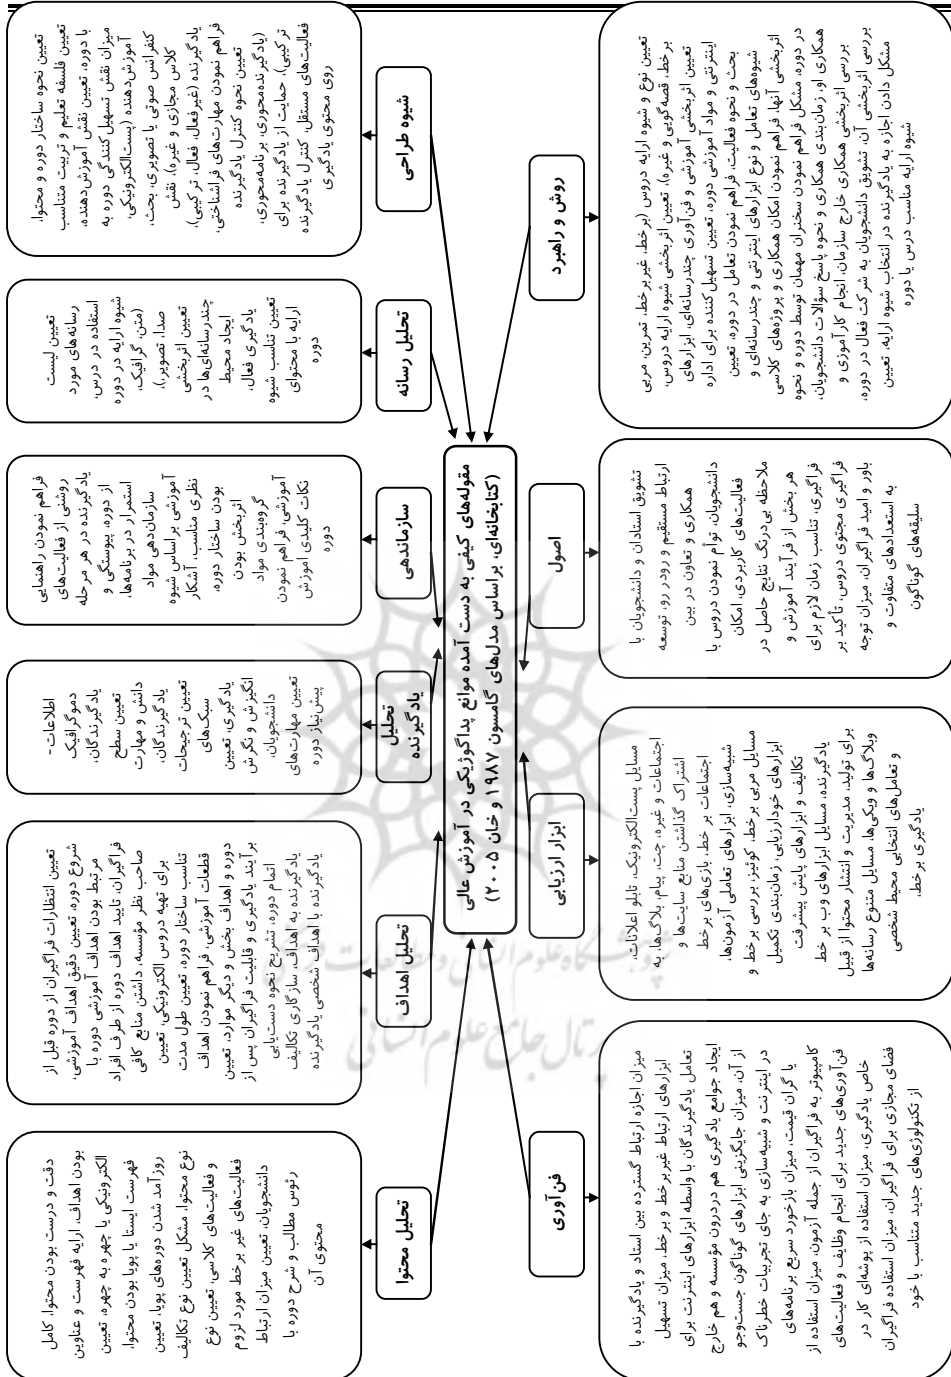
مقوله‌های کیفی به دست آمده موانع پداگوژیکی در آموزش عالی (کتابخانه‌ای، براساس مدل‌های گامسون ۱۹۸۷ و خان ۲۰۰۵)

تحلیل محتوا

دقت و درست بودن محتوا، کامل بودن اهداف، ارایه فهرست و عناوین الکترونیکی یا چهره به چهره، تعیین فهرست ایستا یا پویا بودن محتوا، روزآمد شدن دوره‌های پویا، تعیین نوع محتوا، مشکل تعیین نوع تکالیف و فعالیت‌های کلاسی، تعیین نوع فعالیت‌های غیر برخط مورد لزوم دانشجویان، تعیین میزان ارتباط رئوس مطالب و شرح دوره با محتوای آن

تحلیل اهداف

تعیین انتظارات فراگیران از دوره قبل از شروع دوره، تعیین دقیق اهداف آموزشی، مرتبط بودن اهداف آموزشی دوره با فراگیران، تایید اهداف دوره از طرف افراد صاحب نظر مؤسسه، داشتن منابع کافی برای تهیه دروس الکترونیکی، تعیین تناسب ساختار دوره، تعیین طول مدت قطعات آموزشی، فراهم نمودن اهداف دوره و اهداف بخش و دیگر موارد، تعیین بر آیند یادگیری و قابلیت فراگیران پس از اتمام دوره، تشریح نحوه دست‌یابی یادگیرنده به اهداف، سازگاری تکالیف یادگیرنده با اهداف شخصی یادگیرنده

تحلیل یادگیرنده

اطلاعات دموگرافیک یادگیرندگان، تعیین سطح دانش و مهارت، تعیین ترجیحات سبک‌های یادگیری، تعیین انگیزش و نگرش دانشجویان، تعیین مهارت‌های پیش‌نیاز دوره

سازماندهی

فراهم نمودن راهنمای روشنی از فعالیت‌های یادگیرنده در هر مرحله از دوره، پیوستگی و استمرار در برنامه‌ها، سازماندهی مواد آموزشی براساس شیوه نظری مناسب، آشکار بودن ارتباط بخش‌ها، گروه‌بندی مواد آموزشی، فراهم نمودن نکات کلیدی آموزش دوره

تحلیل رسانه

تعیین لیست رسانه‌های مورد استفاده در درس، شیوه ارایه در دوره (متن، گرافیک، صدا، تصویر)، تعیین اثربخشی چندرسانه‌ای‌ها در ایجاد محیط یادگیری فعال، تعیین تناسب شیوه ارایه با محتوای دوره

شیوه طراحی

تعیین نحوه ساختار دوره و محتوا، تعیین فلسفه تعلیم و تربیت متناسب با دوره، تعیین نقش تسهیل کنندگی دوره به میزان نقش تسهیل کنندگی آموزش‌دهنده، آموزش‌دهنده (پست‌الکترونیکی، کنفرانس صوتی یا تصویری، بحث، کلاس مجازی و غیره)، نقش یادگیرنده (غیرفعال، فعال، ترکیبی)، فراهم نمودن مهارت‌های فراشناختی، تعیین نحوه کنترل یادگیرنده (یادگیرنده‌محوری، برنامه‌محوری، ترکیبی)، حمایت از یادگیرنده برای فعالیت‌های مستقل، کنترل یادگیرنده روی محتوای یادگیری

روش و راهبرد

تعیین نوع و شیوه ارایه دروس (برخط، غیر برخط، تمرین، مربی برخط، قصه‌گویی و غیره)، تعیین اثربخشی شیوه ارایه دروس، تعیین اثربخشی آموزشی و فن‌آوری دوره، چندرسانه‌ای، ابزارهای اینترنتی و مواد آموزشی دوره، تعیین تسهیل کنندگی برای اداره بحث و نحوه فعالیت، فراهم نمودن تعامل در دوره، تعیین شیوه‌های تعامل و نوع ابزارهای اینترنتی و چندرسانه‌ای‌ها، اثربخشی آنها، فراهم نمودن امکان همکاری و پروژه‌های کلاسی در دوره، مشکل فراهم نمودن سخنران مهمان توسط دوره و نحوه همکاری او، زمان‌بندی همکاری و نحوه پاسخ سوالات دانشجویان، بررسی اثربخشی همکاری خارج سازمان، انجام کار گروهی، بررسی اثربخشی آن، تشویق دانشجویان به شرکت فعال در دوره و مشکل دادن اجازه به یادگیرنده در انتخاب شیوه ارایه، تعیین شیوه ارایه مناسب درس با دوره

اصول

تشویق استادان و دانشجویان با ارتباط مستقیم و رودر رو، توسعه همکاری و تعاون در بین دانشجویان، توأم نمودن دروس با فعالیت‌های کاربردی، امکان ملاحظه بی‌درنگ نتایج حاصل در هر بخش از فرآیند آموزش و فراگیری، تناسب زمان لازم برای فراگیری محتوای دروس، تأکید بر باور و امید فراگیران، میزان توجه به استعدادهای متفاوت و سلیقه‌های گوناگون

ابزار ارزیابی

مسایل پست‌الکترونیک، تابلو اعلانات، اجتماعات و غیره، چت، پیام، بلاگ‌ها، به اشتراک گذاشتن منابع سایت‌ها و اجتماعات، ابزارهای برخط، بازی‌های برخط، شبیه‌سازی، ابزارهای تعاملی آزمون‌ها، ابزارهای مربی برخط، کوئیز، بررسی برخط و تکالیف و ابزارهای خودارزیابی، زمان‌بندی تکمیل برای یادگیرنده، مسایل ابزارهای پایش پیشرفت برای تولید، مدیریت و انتشار محتوا از قبیل وبلاگ‌ها و ویکی‌ها، مسایل متنوع ابزارهای وب بر خط و تعامل‌های انتخابی محیط متنوع رسانه‌ها شخصی یادگیری برخط

فن آوری

میزان اجازه ارتباط گسترده بین استاد و یادگیرنده با ابزارهای ارتباط غیربرخط و برخط، میزان تسهیل تعامل یادگیرندگان با واسطه ابزارهای اینترنت برای ایجاد جوامع یادگیری هم دردرون مؤسسه و هم خارج از آن، میزان جایگزینی ابزارهای گوناگون جست‌وجو در اینترنت و شبیه‌سازی به جای تجربیات خطرناک یا گران قیمت، میزان بازخورد سریع برنامه‌های کامپیوتر به فراگیران از جمله آزمون، میزان استفاده از فن آوری‌های جدید برای انجام وظایف و فعالیت‌های خاص یادگیری، میزان استفاده از پوشه‌ای کار در فضای مجازی برای فراگیران، میزان استفاده فراگیران از تکنولوژی‌های جدید متناسب با خود